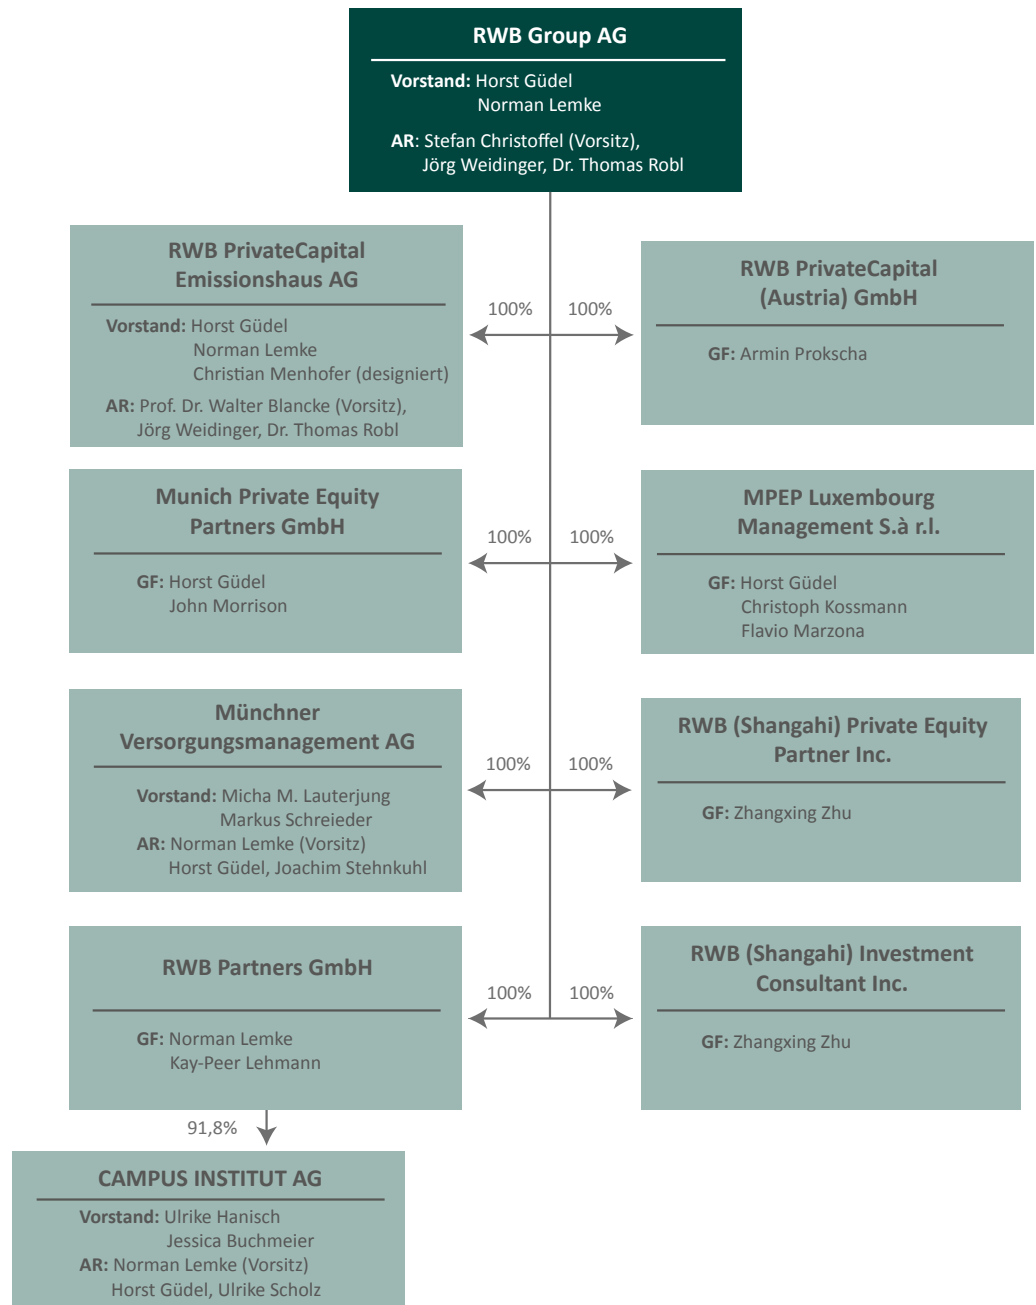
RWB Group AG

Vorstand: Horst Güdel
Norman Lemke

AR: Stefan Christoffel (Vorsitz),
Jörg Weidinger, Dr. Thomas Robl

RWB PrivateCapital Emissionshaus AG

Vorstand: Horst Güdel
Norman Lemke
Christian Menhofer (designiert)

AR: Prof. Dr. Walter Blancke (Vorsitz),
Jörg Weidinger, Dr. Thomas Robl

100%

100%

RWB PrivateCapital (Austria) GmbH

GF: Armin Prokscha

Munich Private Equity Partners GmbH

GF: Horst Güdel
John Morrison

100%

100%

MPEP Luxembourg Management S.à r.l.

GF: Horst Güdel
Christoph Kossmann
Flavio Marzona

Münchner Versorgungsmanagement AG

Vorstand: Micha M. Lauterjung
Markus Schreieder
AR: Norman Lemke (Vorsitz)
Horst Güdel, Joachim Stehnkuhl

100%

100%

RWB (Shangahi) Private Equity Partner Inc.

GF: Zhangxing Zhu

RWB Partners GmbH

GF: Norman Lemke
Kay-Peer Lehmann

100%

100%

RWB (Shangahi) Investment Consultant Inc.

GF: Zhangxing Zhu

91,8%

CAMPUS INSTITUT AG

Vorstand: Ulrike Hanisch
Jessica Buchmeier
AR: Norman Lemke (Vorsitz)
Horst Güdel, Ulrike Scholz